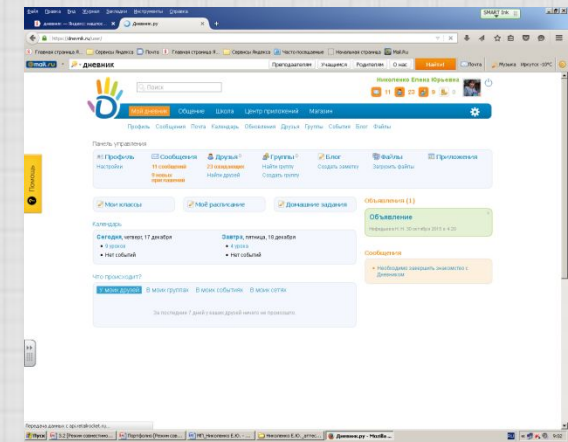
Файл Правка Вид Журнал Закладки Инструменты Справка

дневник — Яндекс: нашлос... | Дневник.ру | +

https://dnevnik.ru/user/

Главная страница Я... | Сервисы Яндекса | Почта | Главная страница Я... | Сервисы Яндекса | Часто посещаемые | Начальная страница | Mail.Ru

@mail.ru | дневник | Преподавателям | Учащимся | Родителям | О нас | Найти! | Почта | Музыка | Иркутск -19°С

Поиск

Нижеленко Елена Юрьевна

11 | 23 | 8

Мой дневник | Общение | Школа | Центр приложений | Магазин

Профиль | Сообщения | Почта | Календарь | Объявления | Друзья | Группы | События | Блог | Файлы

Панель управления

Профиль
Настройки

Сообщения
11 сообщений
9 новых приглашений

Друзья
23 владельцев
Найти друзей

Группы
Найти группу
Создать группу

Блог
Создать заметку

Файлы
Загрузить файлы

Приложения

Мои классы

Мое расписание

Домашние задания

Календарь

Сегодня, четверг, 17 декабря
• 6 уроков
• Нет событий

Завтра, пятница, 18 декабря
• 4 урока
• Нет событий

Что происходит?

У моих друзей | В моих группах | В моих событиях | В моих сетях

За последние 7 дней у ваших друзей ничего не произошло.

Объявления (1)

Объявление
Нижеленко Е. Ю. 30 октября 2015 в 4:32

Сообщения

• Необходимо завершить знакомство с Дневником

Помощь

Передача данных с api.mailrudnet.ru...

Пуск | 0.2 [Режим совместимо... | Портфолио [Режим сов... | МП_Нижеленко Е.Ю. - ... | Нижеленко Е.Ю._аттес... | Дневник.ру - Mozilla... | RU | 9:02